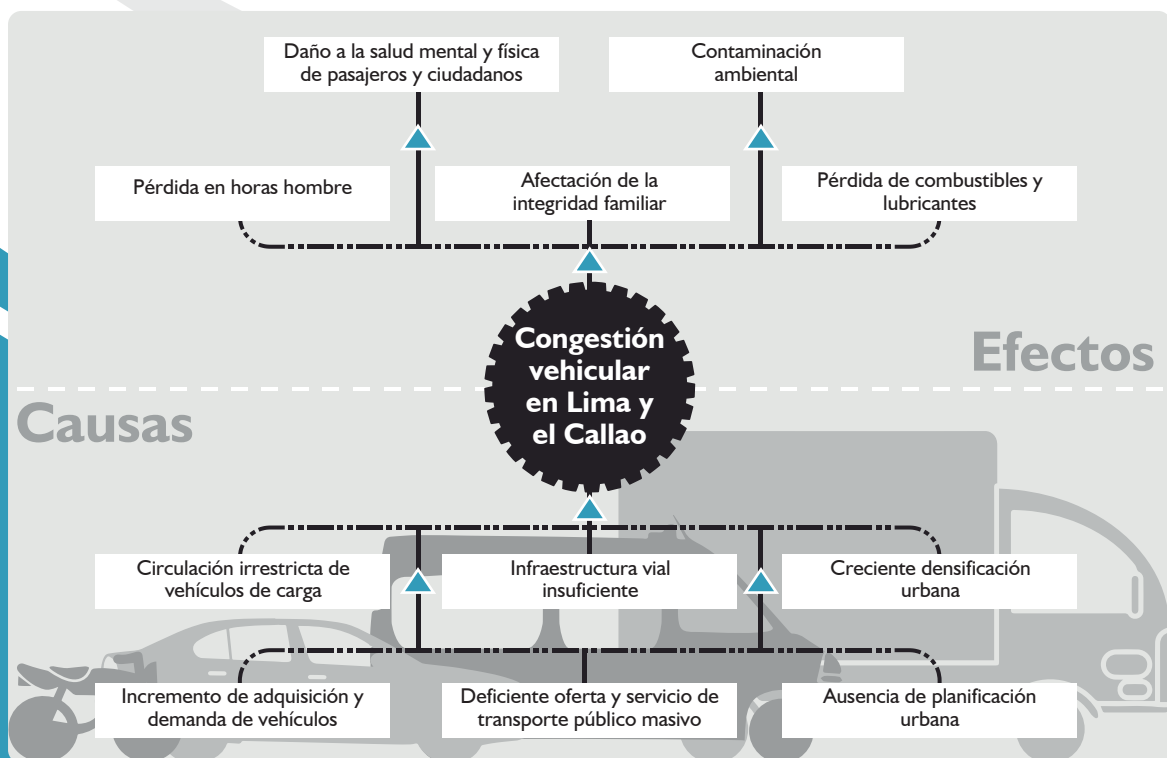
Daño a la salud mental y física de pasajeros y ciudadanos

Contaminación ambiental

Pérdida en horas hombre

Afectación de la integridad familiar

Pérdida de combustibles y lubricantes

Congestión vehicular en Lima y el Callao

Efectos

Causas

Circulación irrestricta de vehículos de carga

Infraestructura vial insuficiente

Creciente densificación urbana

Incremento de adquisición y demanda de vehículos

Deficiente oferta y servicio de transporte público masivo

Ausencia de planificación urbana